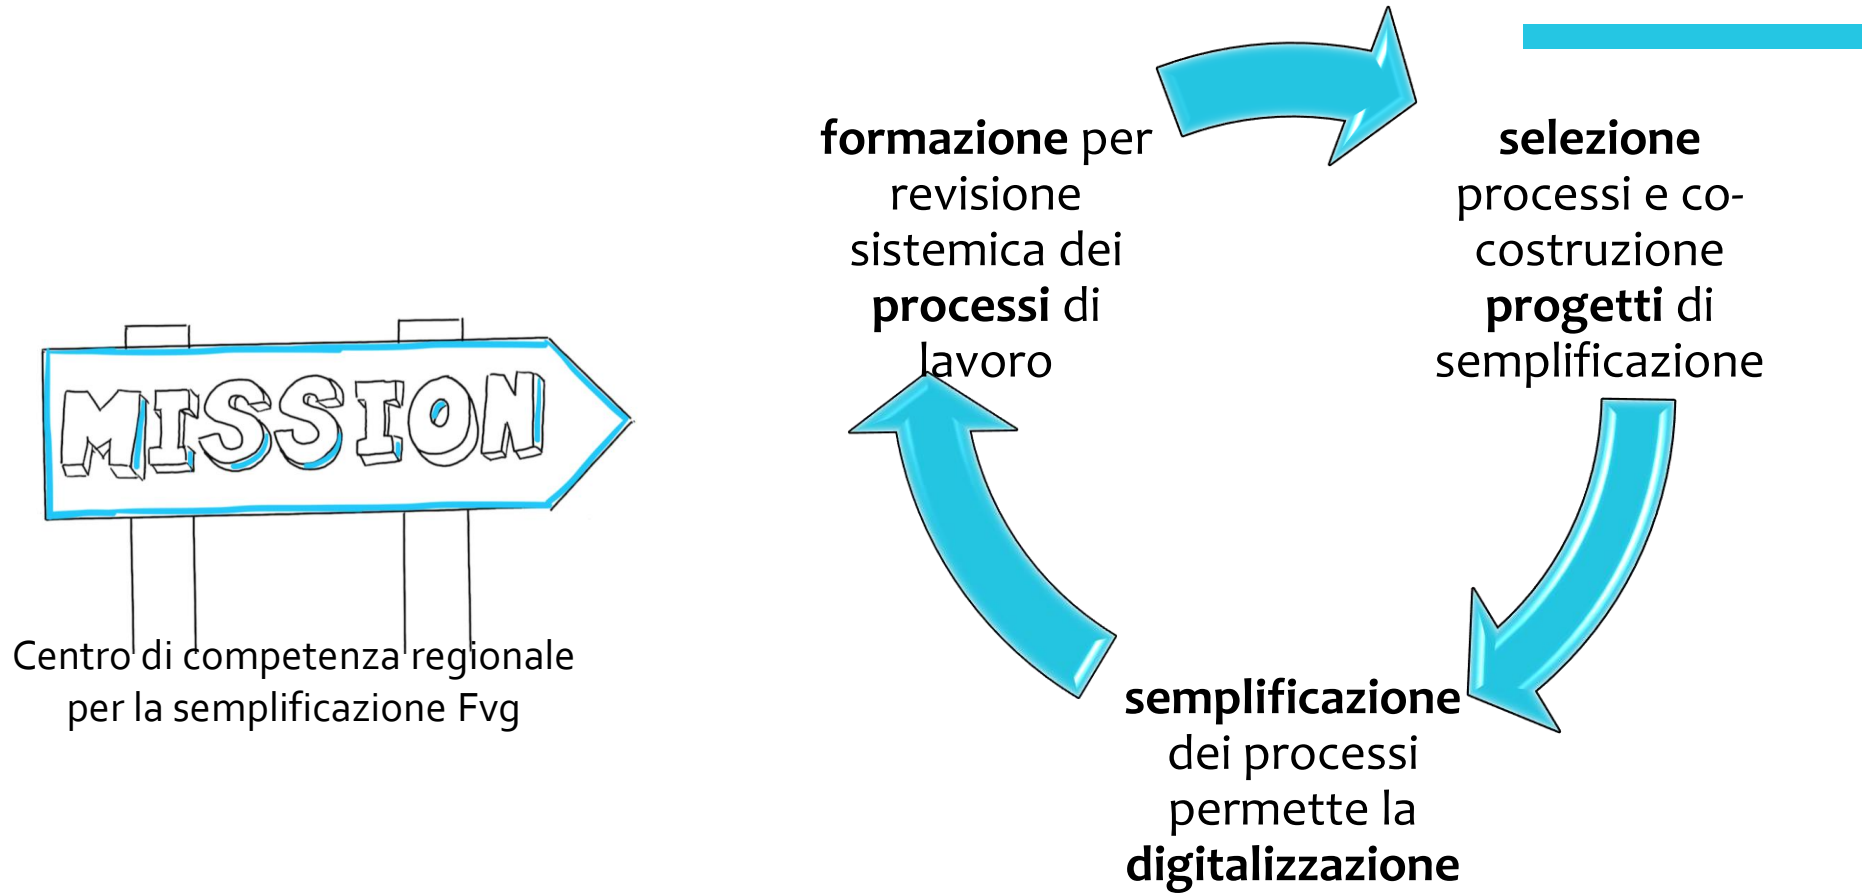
MISSION

Centro di competenza regionale per la semplificazione Fvg

formazione per revisione sistemica dei processi di lavoro

selezione processi e co-costruzione progetti di semplificazione

semplificazione dei processi permette la digitalizzazione